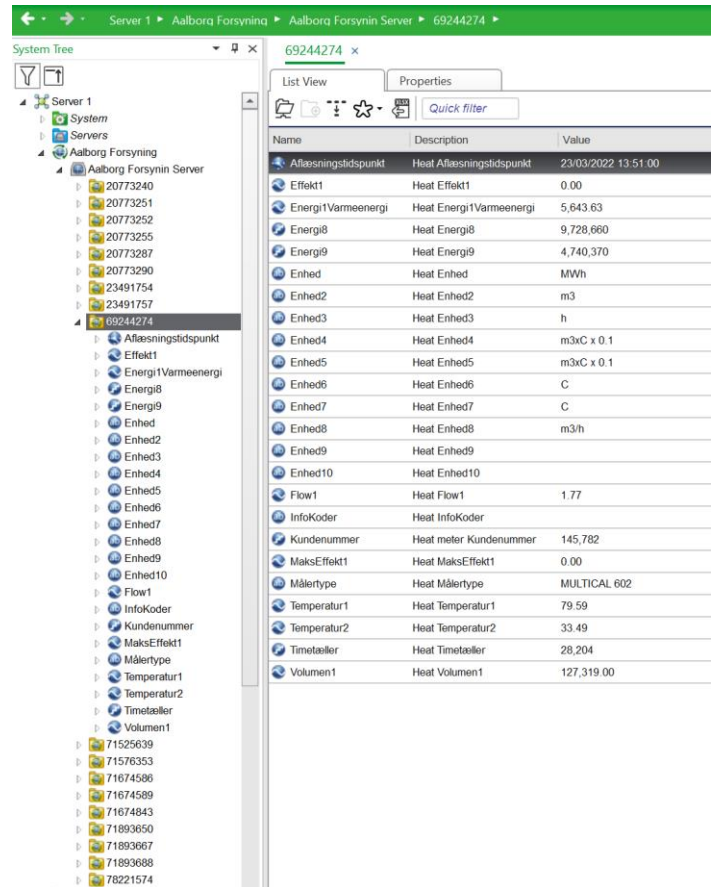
Server 1 ▸ Aalborg Forsyning ▸ Aalborg Forsynin Server ▸ 69244274 ▸

System Tree

Server 1
System
Servers
Aalborg Forsyning
Aalborg Forsynin Server
20773240
20773251
20773252
20773255
20773287
20773290
23491754
23491757
69244274
Aflæsningstidspunkt
Effekt1
Energi1Varmeenergi
Energi8
Energi9
Enhed
Enhed2
Enhed3
Enhed4
Enhed5
Enhed6
Enhed7
Enhed8
Enhed9
Enhed10
Flow1
InfoKoder
Kundenummer
MaksEffekt1
Målertype
Temperatur1
Temperatur2
Timetæller
Volumen1
71525639
71576353
71674586
71674589
71674843
71893650
71893667
71893688
78221574

69244274 ×

List View | Properties

Quick filter

| Name | Description | Value |
|---|---|---|
| Aflæsningstidspunkt | Heat Aflæsningstidspunkt | 23/03/2022 13:51:00 |
| Effekt1 | Heat Effekt1 | 0.00 |
| Energi1Varmeenergi | Heat Energi1Varmeenergi | 5,643.63 |
| Energi8 | Heat Energi8 | 9,728,660 |
| Energi9 | Heat Energi9 | 4,740,370 |
| Enhed | Heat Enhed | MWh |
| Enhed2 | Heat Enhed2 | m3 |
| Enhed3 | Heat Enhed3 | h |
| Enhed4 | Heat Enhed4 | m3xC x 0.1 |
| Enhed5 | Heat Enhed5 | m3xC x 0.1 |
| Enhed6 | Heat Enhed6 | C |
| Enhed7 | Heat Enhed7 | C |
| Enhed8 | Heat Enhed8 | m3/h |
| Enhed9 | Heat Enhed9 | |
| Enhed10 | Heat Enhed10 | |
| Flow1 | Heat Flow1 | 1.77 |
| InfoKoder | Heat InfoKoder | |
| Kundenummer | Heat meter Kundenummer | 145,782 |
| MaksEffekt1 | Heat MaksEffekt1 | 0.00 |
| Målertype | Heat Målertype | MULTICAL 602 |
| Temperatur1 | Heat Temperatur1 | 79.59 |
| Temperatur2 | Heat Temperatur2 | 33.49 |
| Timetæller | Heat Timetæller | 28,204 |
| Volumen1 | Heat Volumen1 | 127,319.00 |